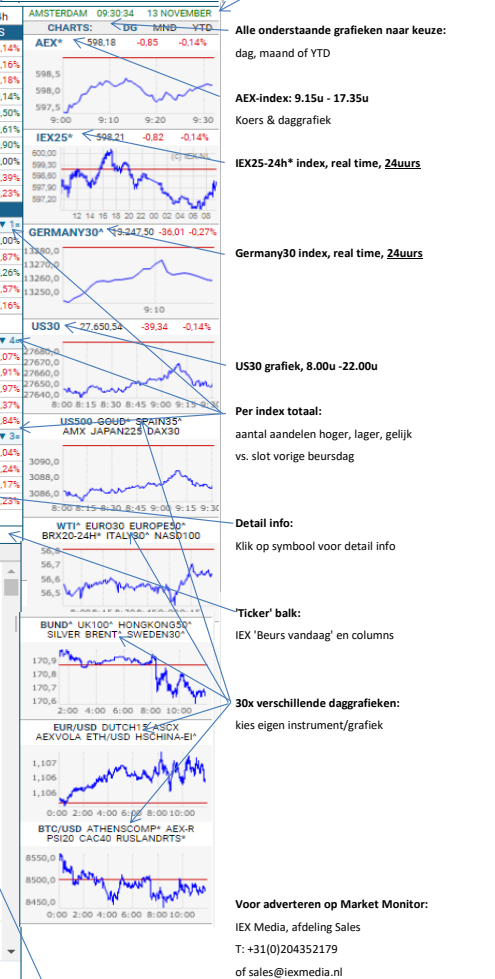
AMSTERDAM 09:30:34 13 NOVEMBER

CHARTS: DG MND YTD

AEX* 598,18 -0,85 -0,14%

598,5
598
597,5
9:00 9:10 9:20 9:30

IEX25* 598,21 -0,82 -0,14%

600,00
599,50
599,00
597,90
597,20
12 14 16 18 20 22 00 02 04 06 08

GERMANY30* 13.247,50 -36,01 -0,27%

13280,0
13270,0
13260,0
13250,0
9:10

US30 27.650,54 -39,34 -0,14%

27680,0
27670,0
27660,0
27650,0
27640,0
8:00 8:15 8:30 8:45 9:00 9:15 9:30

US500 GOUD* SPAIN35* AMX JAPAN225 DAX30

3090,0
3088,0
3086,0
8:00 8:15 8:30 8:45 9:00 9:15 9:30

WTI* EURO30 EUROPE50* BRX20-24H* ITALY30* NASD100

56,8
56,7
56,6
56,5

BUND* UK100* HONGKONG50* SILVER BRENT* SWEDEN30*

170,9
170,8
170,7
170,6
2:00 4:00 6:00 8:00 10:00

EUR/USD DUTCH15 ASCX AEXVOLA ETH/USD HSCHINA-EI*

1,107
1,106
0:00 2:00 4:00 6:00 8:00 10:00

BTC/USD ATHENSCOMP* AEX-R PSI20 CAC40 RUSLANDRTS*

8550,0
8500,0
8450,0
0:00 2:00 4:00 6:00 8:00 10:00

Alle onderstaande grafieken naar keuze:
dag, maand of YTD

AEX-index: 9.15u - 17.35u
Koers & daggrafiek

IEX25-24h* index, real time, 24uurs

Germany30 index, real time, 24uurs

US30 grafiek, 8.00u -22.00u

Per index totaal:
aantal aandelen hoger, lager, gelijk
vs. slot vorige beursdag

Detail info:
Klik op symbool voor detail info

'Ticker' balk:
IEX 'Beurs vandaag' en columns

30x verschillende daggrafieken:
kies eigen instrument/grafiek

Voor adverteren op Market Monitor:
IEX Media, afdeling Sales
T: +31(0)204352179
of sales@iexmedia.nl